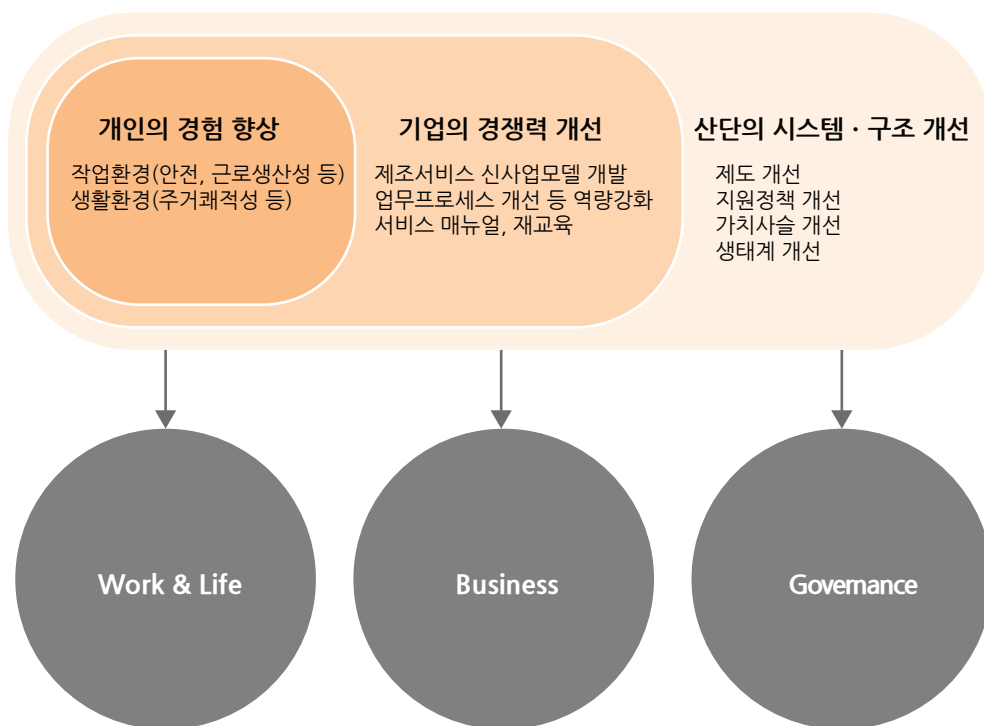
개인의 경험 향상
작업환경(안전, 근로생산성 등)
생활환경(주거쾌적성 등)

기업의 경쟁력 개선
제조서비스 신사업모델 개발
업무프로세스 개선 등 역량강화
서비스 매뉴얼, 재교육

산단의 시스템 · 구조 개선
제도 개선
지원정책 개선
가치사슬 개선
생태계 개선

Work & Life

Business

Governance